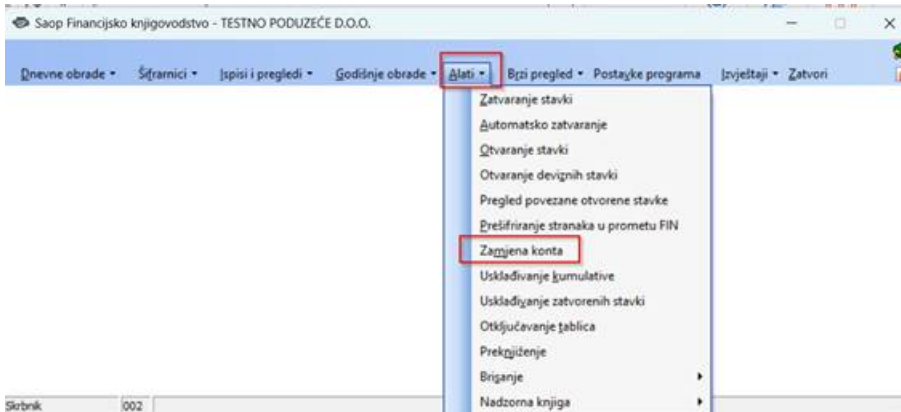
Saop Financijsko knjigovodstvo - TESTNO PODUZEĆE D.O.O.

Dnevne obrade • Šifrarnici • Ispisi i pregledi • Godišnje obrade • Alati • Brzi pregled • Postavke programa Izvještaji • Zatvori

Zatvaranje stavki
Automatsko zatvaranje
Otvaranje stavki
Otvaranje deviznih stavki
Pregled povezane otvorene stavke
Prešifriranje stranaka u prometu FIN
Zamjena konta
Usklađivanje kumulative
Usklađivanje zatvorenih stavki
Otključavanje tablica
Preknjiženje
Brisanje
Nadzorna knjiga

Skrbnik 002